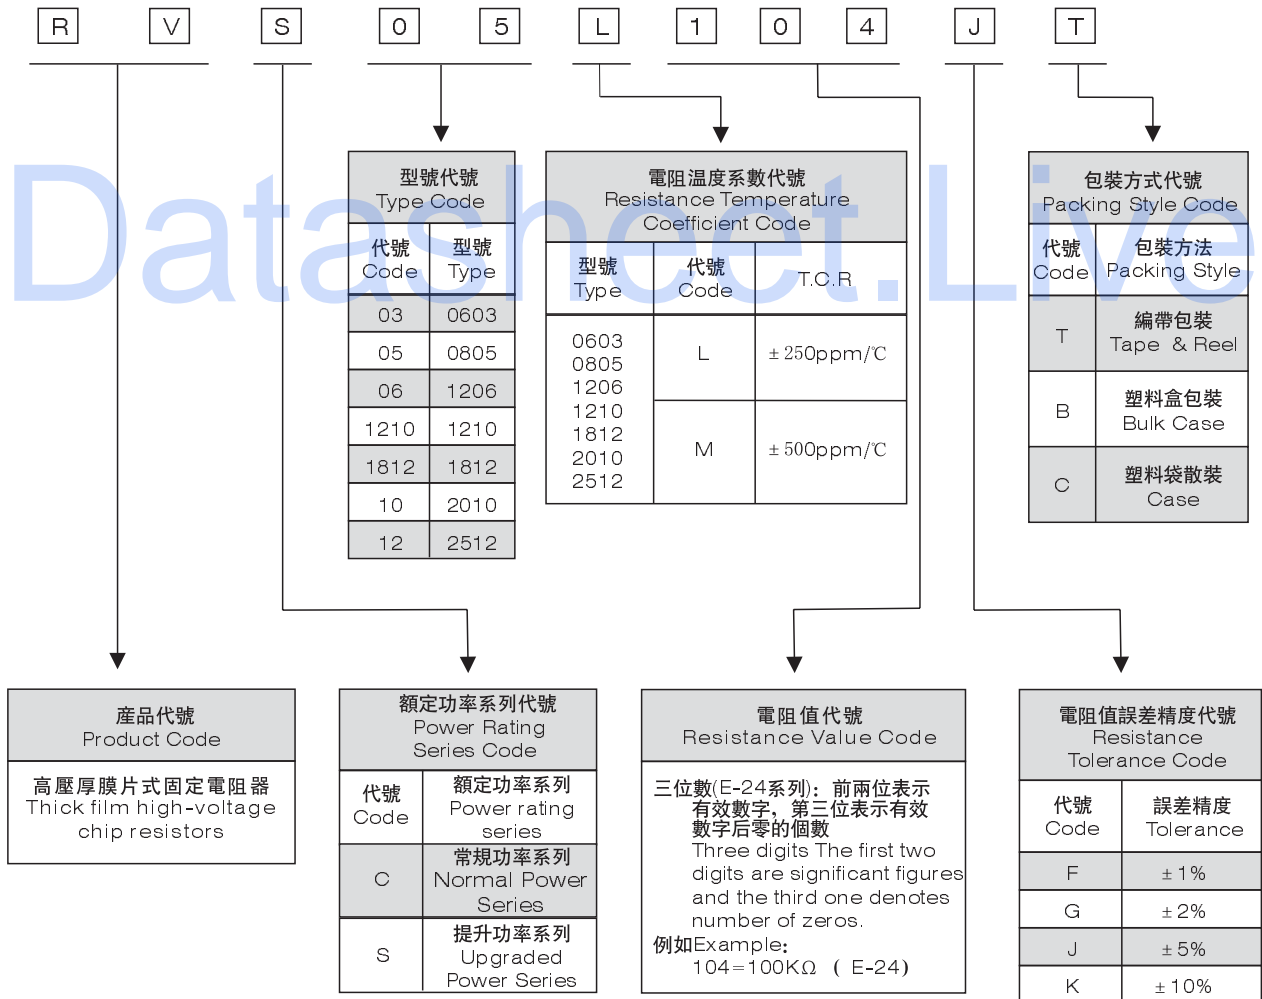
R V S 0 5 L 1 0 4 J T

Datasheet.Live

型號代號
Type Code

| 代號 Code | 型號 Type |
|---|---|
| 03 | 0603 |
| 05 | 0805 |
| 06 | 1206 |
| 1210 | 1210 |
| 1812 | 1812 |
| 10 | 2010 |
| 12 | 2512 |

電阻溫度系數代號
Resistance Temperature Coefficient Code

| 型號 Type | 代號 Code | T.C.R |
|---|---|---|
| 0603 0805 1206 1210 1812 2010 2512 | L | ± 250ppm/℃ |
| | M | ± 500ppm/℃ |

包裝方式代號
Packing Style Code

| 代號 Code | 包裝方法 Packing Style |
|---|---|
| T | 編帶包裝 Tape & Reel |
| B | 塑料盒包裝 Bulk Case |
| C | 塑料袋散裝 Case |

產品代號
Product Code

高壓厚膜片式固定電阻器
Thick film high-voltage chip resistors

額定功率系列代號
Power Rating Series Code

| 代號 Code | 額定功率系列 Power rating series |
|---|---|
| C | 常規功率系列 Normal Power Series |
| S | 提升功率系列 Upgraded Power Series |

電阻值代號
Resistance Value Code

三位數(E-24系列)：前兩位表示有效數字，第三位表示有效數字后零的個數
Three digits The first two digits are significant figures and the third one denotes number of zeros.
例如Example：
104=100KΩ （E-24）

電阻值誤差精度代號
Resistance Tolerance Code

| 代號 Code | 誤差精度 Tolerance |
|---|---|
| F | ± 1% |
| G | ± 2% |
| J | ± 5% |
| K | ± 10% |